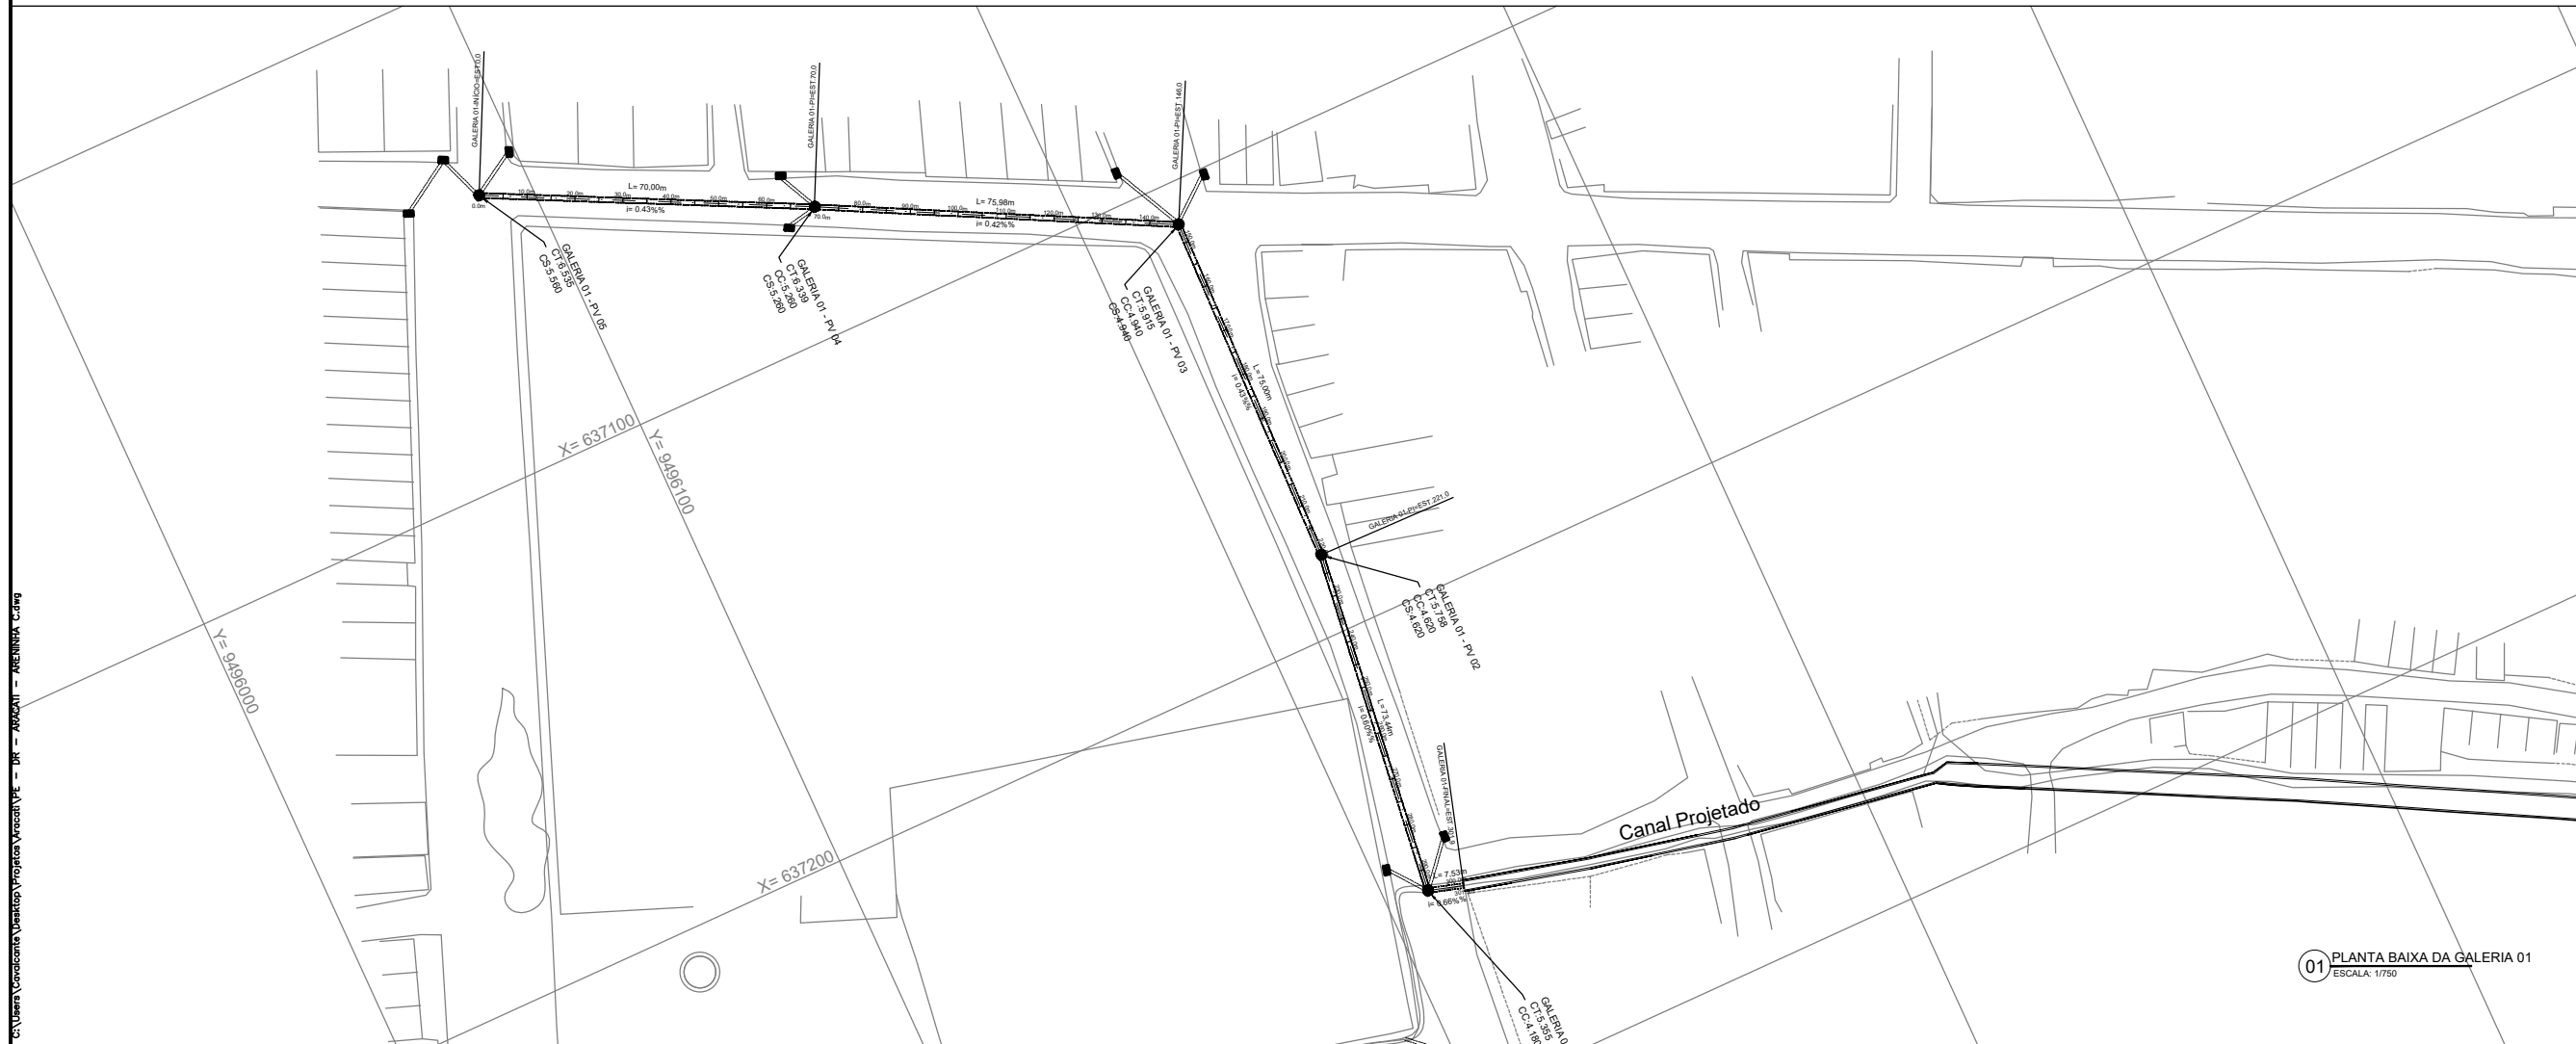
GALERIA 01-INÍCIO-EST.0,0
GALERIA 01-PI-EST.70,0
GALERIA 01-PI-EST.146,0
0,0m
10,0m
20,0m
30,0m
40,0m
L= 70,00m
i= 0,43%
50,0m
60,0m
70,0m
80,0m
90,0m
100,0m
110,0m
L= 75,98m
i= 0,42%
120,0m
130,0m
140,0m
GALERIA 01 - PV 05
CT:6,535
CS:5,560
GALERIA 01 - PV 04
CT:6,339
CC:5,260
CS:5,260
GALERIA 01 - PV 03
CT:5,915
CC:4,940
CS:4,940
L= 75,00m
i= 0,43%
GALERIA 01-PI-EST.221,0
GALERIA 01 - PV 02
CT:5,758
CC:4,620
CS:4,620
L= 73,44m
i= 0,60%
GALERIA 01-FINAL-EST.301,0
L= 7,53m
i= 0,66%
GALERIA 0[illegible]
CT:5,355
CC:4,18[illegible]
X= 637100
Y= 9496100
Y= 9496000
X= 637200
Canal Projetado
01 PLANTA BAIXA DA GALERIA 01
ESCALA: 1/750
C:\Users\Cavalcante\Desktop\Projetos\Aracati\PE – DR – ARACATI – ARENINHA C.dwg